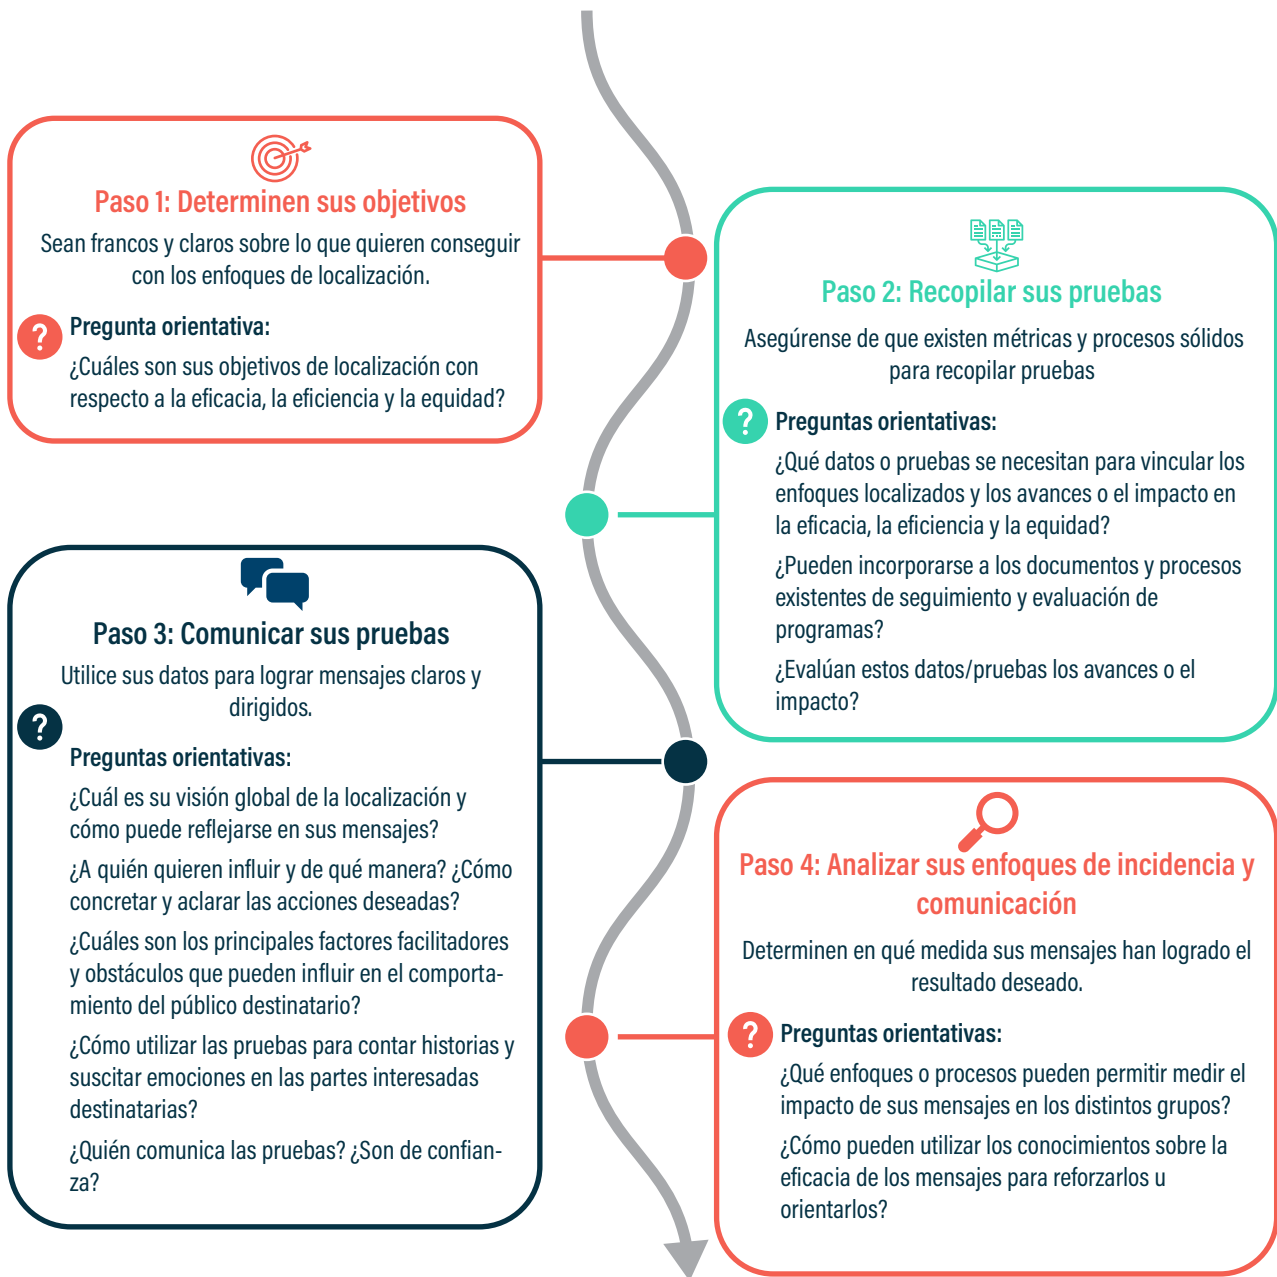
Paso 1: Determinen sus objetivos

Sean francos y claros sobre lo que quieren conseguir con los enfoques de localización.

?

Pregunta orientativa:

¿Cuáles son sus objetivos de localización con respecto a la eficacia, la eficiencia y la equidad?

Paso 2: Recopilar sus pruebas

Asegúrense de que existen métricas y procesos sólidos para recopilar pruebas

?

Preguntas orientativas:

¿Qué datos o pruebas se necesitan para vincular los enfoques localizados y los avances o el impacto en la eficacia, la eficiencia y la equidad?

¿Pueden incorporarse a los documentos y procesos existentes de seguimiento y evaluación de programas?

¿Evalúan estos datos/pruebas los avances o el impacto?

Paso 3: Comunicar sus pruebas

Utilice sus datos para lograr mensajes claros y dirigidos.

?

Preguntas orientativas:

¿Cuál es su visión global de la localización y cómo puede reflejarse en sus mensajes?

¿A quién quieren influir y de qué manera? ¿Cómo concretar y aclarar las acciones deseadas?

¿Cuáles son los principales factores facilitadores y obstáculos que pueden influir en el comportamiento del público destinatario?

¿Cómo utilizar las pruebas para contar historias y suscitar emociones en las partes interesadas destinatarias?

¿Quién comunica las pruebas? ¿Son de confianza?

Paso 4: Analizar sus enfoques de incidencia y comunicación

Determinen en qué medida sus mensajes han logrado el resultado deseado.

?

Preguntas orientativas:

¿Qué enfoques o procesos pueden permitir medir el impacto de sus mensajes en los distintos grupos?

¿Cómo pueden utilizar los conocimientos sobre la eficacia de los mensajes para reforzarlos u orientarlos?